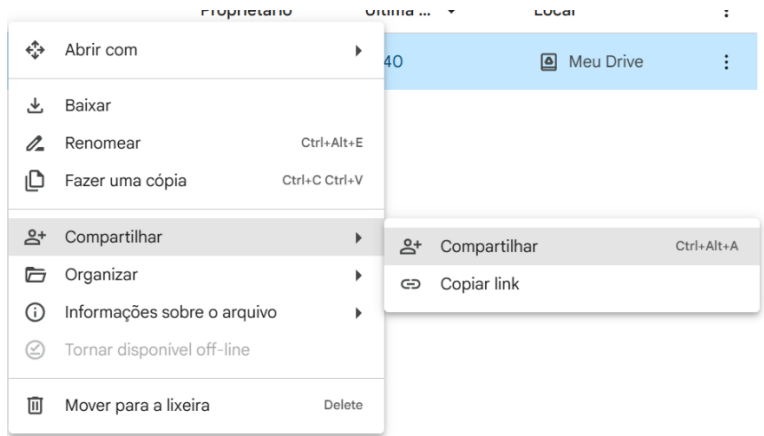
Proprietário Última ... Local

40 Meu Drive

Abrir com

Baixar

Renomear Ctrl+Alt+E

Fazer uma cópia Ctrl+C Ctrl+V

Compartilhar

Organizar

Informações sobre o arquivo

Tornar disponível off-line

Mover para a lixeira Delete

Compartilhar Ctrl+Alt+A

Copiar link